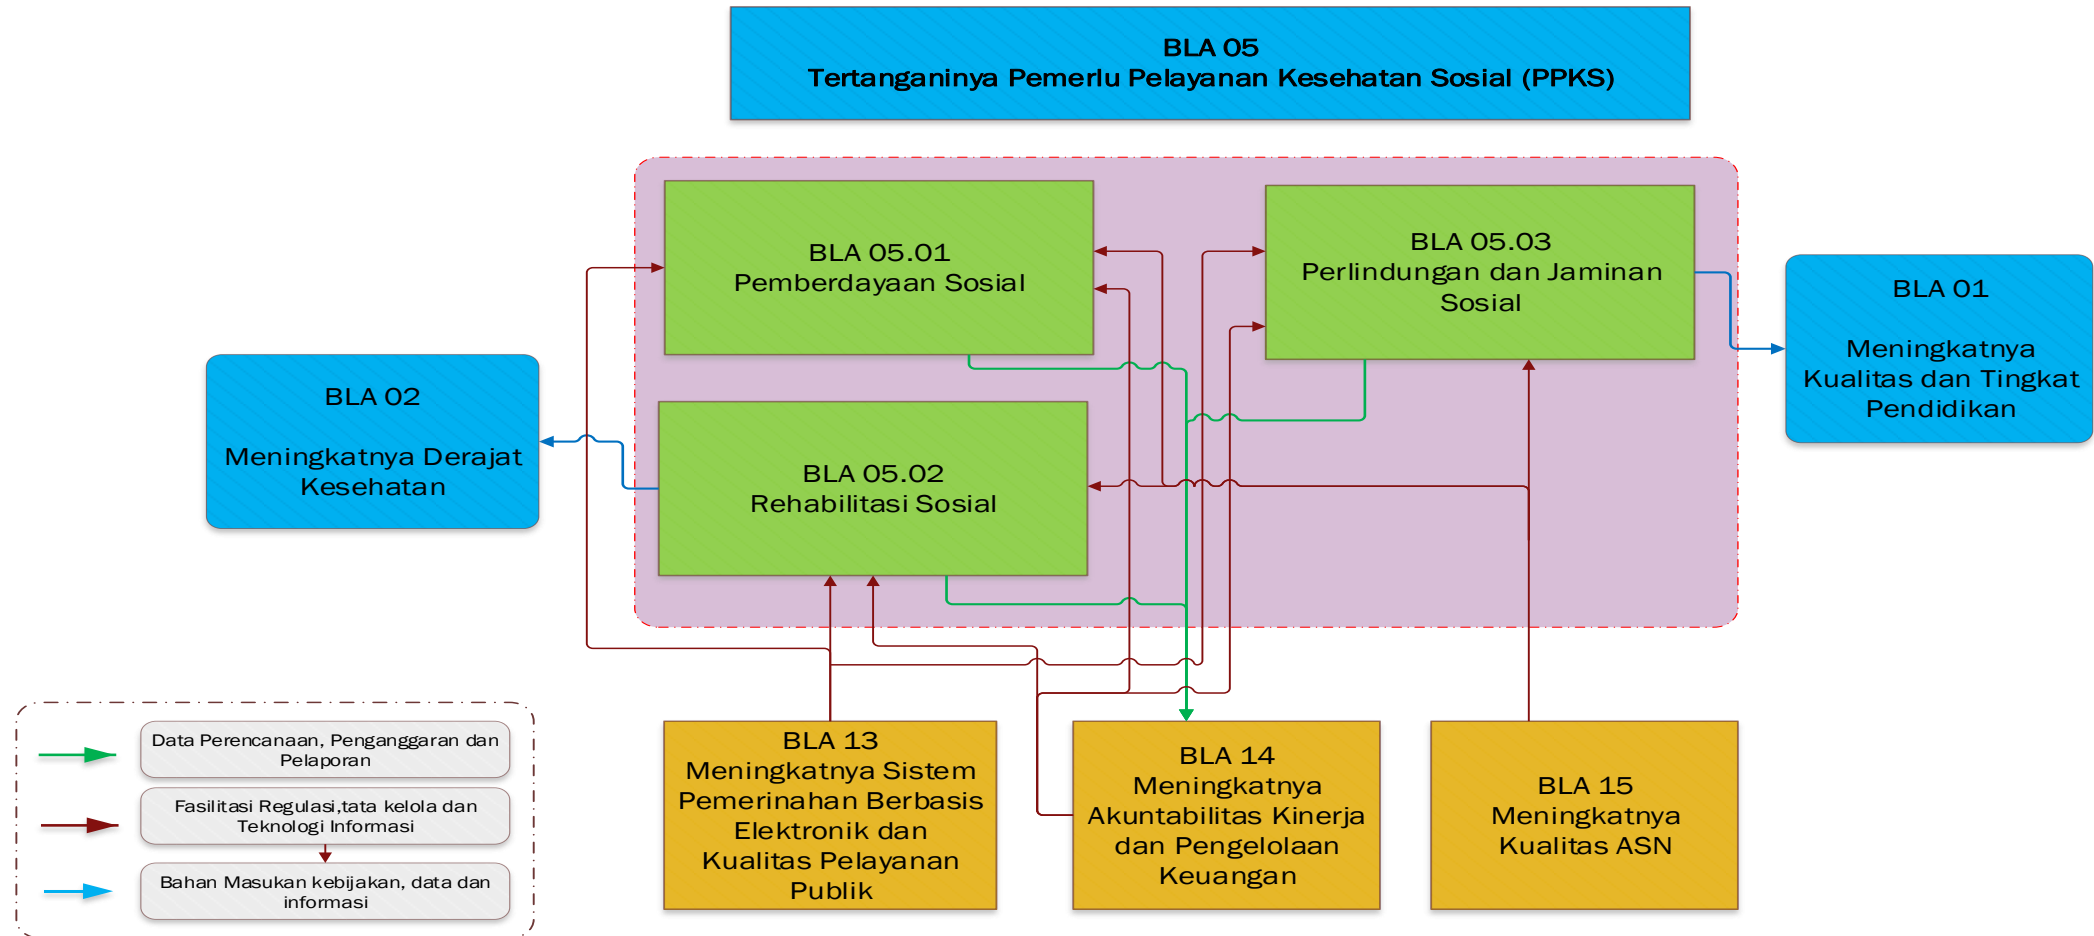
BLA 05
Tertanganinya Pemerlu Pelayanan Kesehatan Sosial (PPKS)

BLA 05.01
Pemberdayaan Sosial

BLA 05.03
Perlindungan dan Jaminan Sosial

BLA 01

Meningkatnya Kualitas dan Tingkat Pendidikan

BLA 02

Meningkatnya Derajat Kesehatan

BLA 05.02
Rehabilitasi Sosial

Data Perencanaan, Penganggaran dan Pelaporan

Fasilitasi Regulasi,tata kelola dan Teknologi Informasi

Bahan Masukan kebijakan, data dan informasi

BLA 13
Meningkatnya Sistem Pemerinahan Berbasis Elektronik dan Kualitas Pelayanan Publik

BLA 14
Meningkatnya Akuntabilitas Kinerja dan Pengelolaan Keuangan

BLA 15
Meningkatnya Kualitas ASN